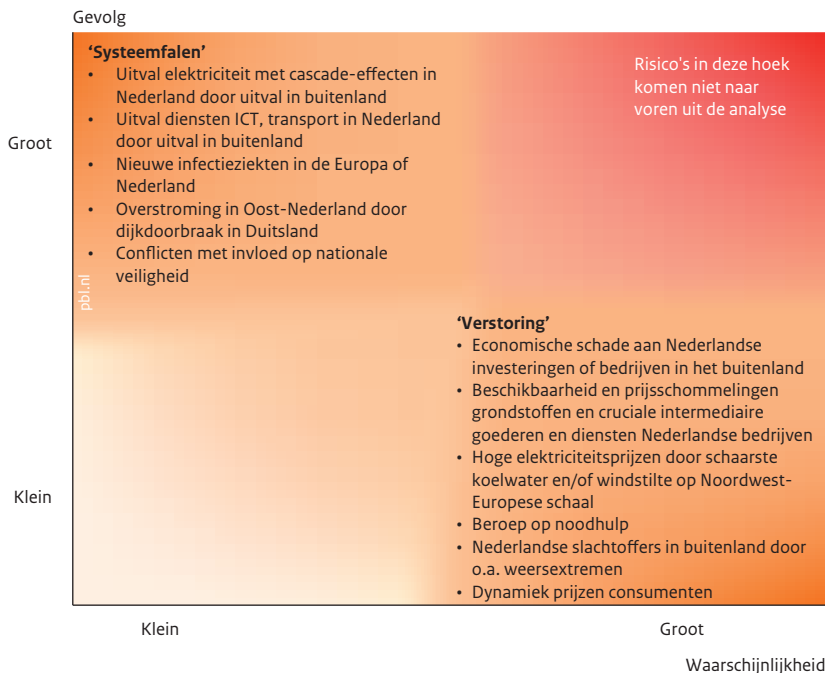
Gevolg

Groot

Klein

'Systeemfalen'
• Uitval elektriciteit met cascade-effecten in Nederland door uitval in buitenland
• Uitval diensten ICT, transport in Nederland door uitval in buitenland
• Nieuwe infectieziekten in de Europa of Nederland
• Overstroming in Oost-Nederland door dijkdoorbraak in Duitsland
• Conflicten met invloed op nationale veiligheid

Risico's in deze hoek komen niet naar voren uit de analyse

pbl.nl

'Verstoring'
• Economische schade aan Nederlandse investeringen of bedrijven in het buitenland
• Beschikbaarheid en prijsschommelingen grondstoffen en cruciale intermediaire goederen en diensten Nederlandse bedrijven
• Hoge elektriciteitsprijzen door schaarste koelwater en/of windstilte op Noordwest-Europese schaal
• Beroep op noodhulp
• Nederlandse slachtoffers in buitenland door o.a. weersextremen
• Dynamiek prijzen consumenten

Klein

Groot

Waarschijnlijkheid